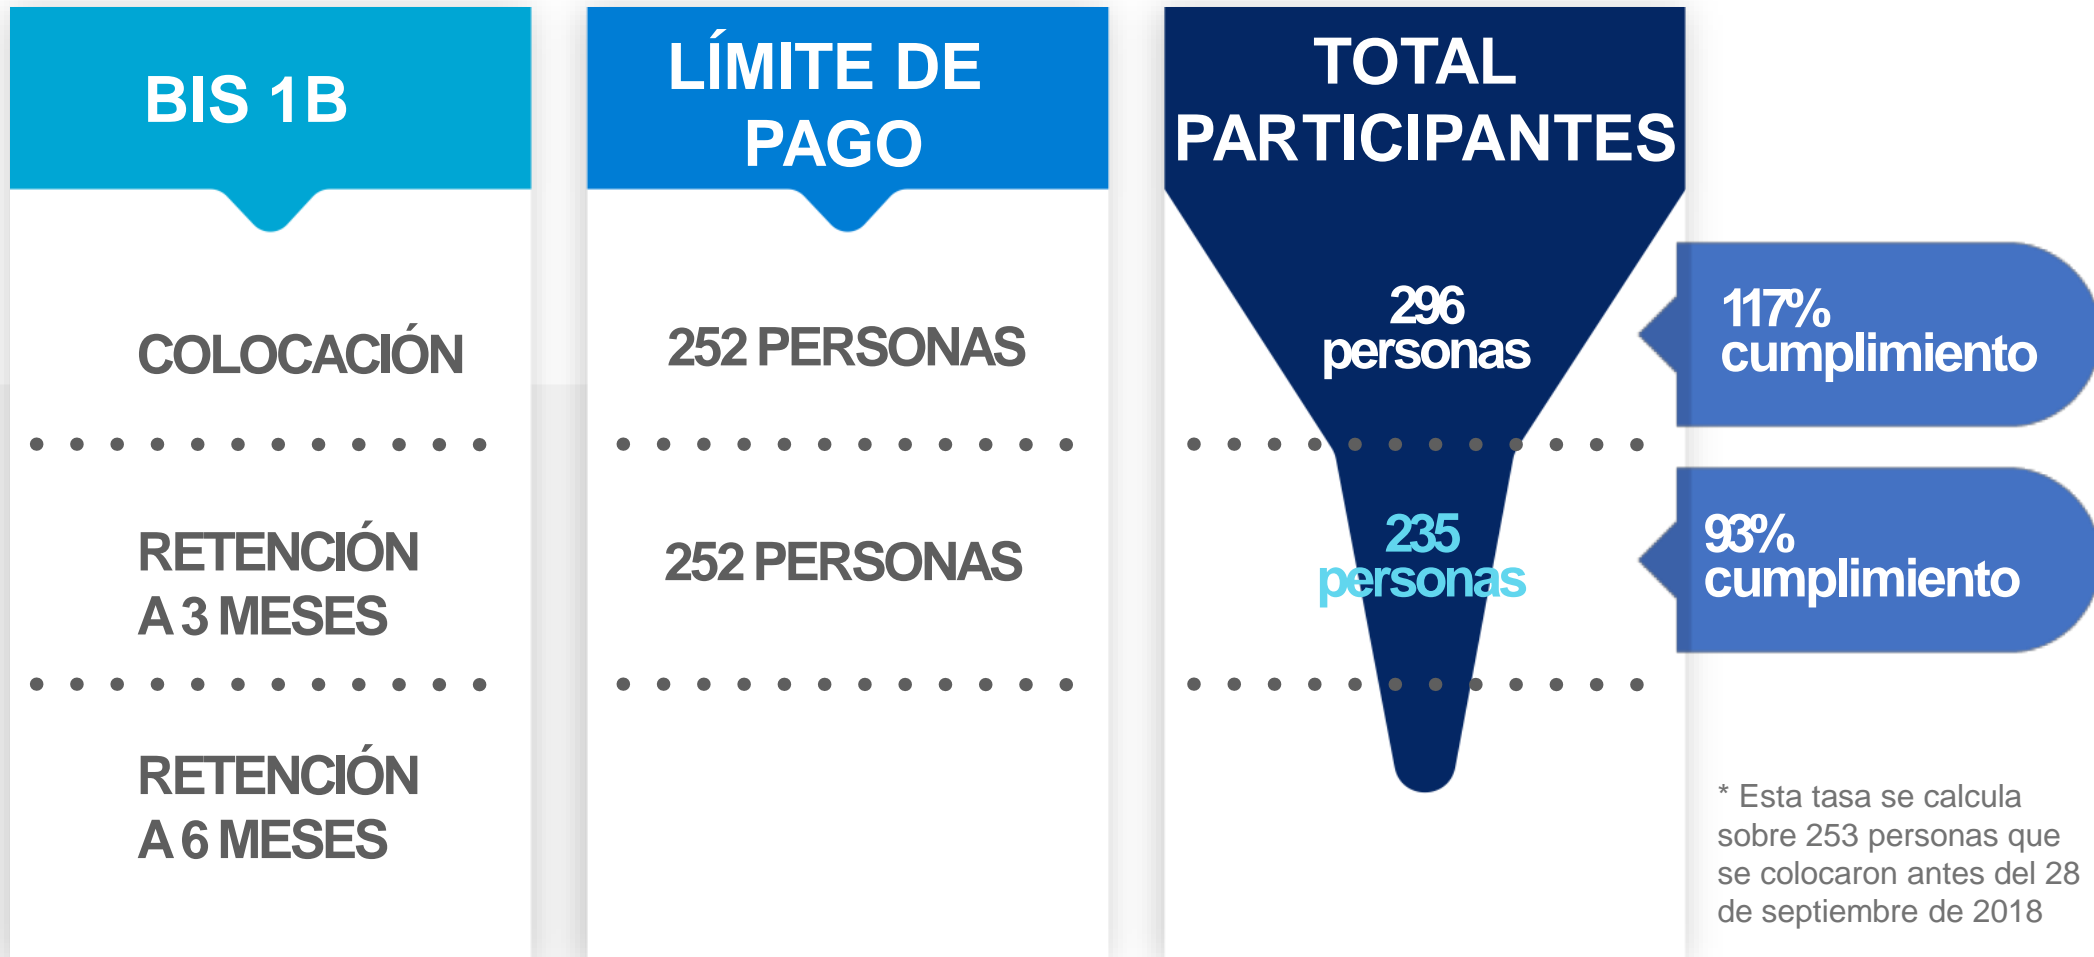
BIS 1B

COLOCACIÓN

RETENCIÓN A 3 MESES

RETENCIÓN A 6 MESES

LÍMITE DE PAGO

252 PERSONAS

252 PERSONAS

TOTAL PARTICIPANTES

296 personas

117% cumplimiento

235 personas

93% cumplimiento

* Esta tasa se calcula sobre 253 personas que se colocaron antes del 28 de septiembre de 2018